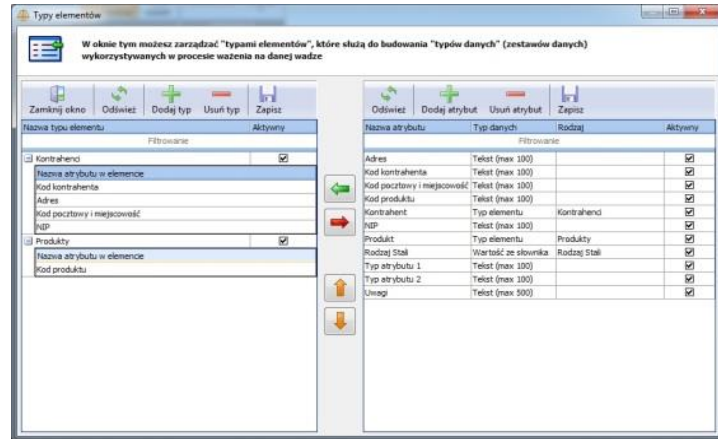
Typy elementów

W oknie tym możesz zarządzać "typami elementów", które służą do budowania "typów danych" (zestawów danych) wykorzystywanych w procesie ważenia na danej wadze

Zamknij okno | Odśwież | Dodaj typ | Usuń typ | Zapisz

| Nazwa typu elementu | Aktywny |
|---|---|
| Filtrowanie | |
| Kontrahenci | ☑ |
| Nazwa atrybutu w elemencie | |
| Kod kontrahenta | |
| Adres | |
| Kod pocztowy i miejscowość | |
| NIP | |
| Produkty | ☑ |
| Nazwa atrybutu w elemencie | |
| Kod produktu | |

Odśwież | Dodaj atrybut | Usuń atrybut | Zapisz

| Nazwa atrybutu | Typ danych | Rodzaj | Aktywny |
|---|---|---|---|
| Filtrowanie | | | |
| Adres | Tekst (max 100) | | ☑ |
| Kod kontrahenta | Tekst (max 100) | | ☑ |
| Kod pocztowy i miejscowość | Tekst (max 100) | | ☑ |
| Kod produktu | Tekst (max 100) | | ☑ |
| Kontrahent | Typ elementu | Kontrahenci | ☑ |
| NIP | Tekst (max 100) | | ☑ |
| Produkt | Typ elementu | Produkty | ☑ |
| Rodzaj Stali | Wartość ze słownika | Rodzaj Stali | ☑ |
| Typ atrybutu 1 | Tekst (max 100) | | ☑ |
| Typ atrybutu 2 | Tekst (max 100) | | ☑ |
| Uwagi | Tekst (max 500) | | ☑ |